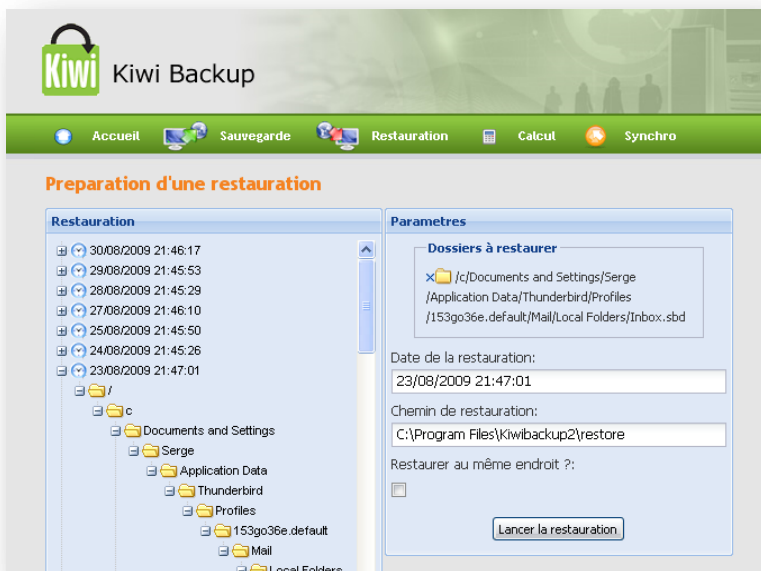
Kiwi Kiwi Backup

Accueil Sauvegarde Restauration Calcul Synchro

Preparation d'une restauration

Restauration

30/08/2009 21:46:17
29/08/2009 21:45:53
28/08/2009 21:45:29
27/08/2009 21:46:10
25/08/2009 21:45:50
24/08/2009 21:45:26
23/08/2009 21:47:01
/
c
Documents and Settings
Serge
Application Data
Thunderbird
Profiles
153go36e.default
Mail
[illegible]

Parametres

Dossiers à restaurer

/c/Documents and Settings/Serge/Application Data/Thunderbird/Profiles/153go36e.default/Mail/Local Folders/Inbox.sbd

Date de la restauration:

23/08/2009 21:47:01

Chemin de restauration:

C:\Program Files\Kiwibackup2\restore

Restaurer au même endroit ?:

Lancer la restauration